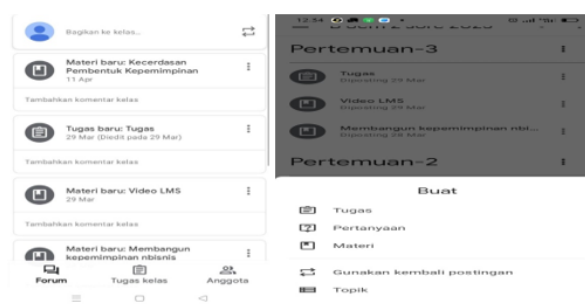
Bagikan ke kelas...

Materi baru: Kecerdasan Pembentuk Kepemimpinan
11 Apr

Tambahkan komentar kelas

Tugas baru: Tugas
29 Mar (Diedit pada 29 Mar)

Tambahkan komentar kelas

Materi baru: Video LMS
29 Mar

Tambahkan komentar kelas

Materi baru: Membangun kepemimpinan nbisnis

Forum
Tugas kelas
Anggota

12:34

Pertemuan-3

Tugas
Diposting 29 Mar

Video LMS
Diposting 29 Mar

Membangun kepemimpinan nbis...
Diposting 29 Mar

Pertemuan-2

Buat

Tugas

Pertanyaan

Materi

Gunakan kembali postingan

Topik